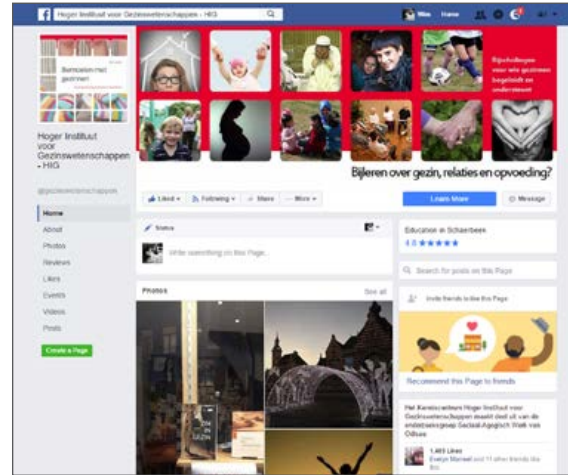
Hoger Instituut voor Gezinswetenschappen - HIG

Wim Home

Bemoeien met gezinnen

Bijscholingen voor wie gezinnen begeleidt en ondersteunt

Bijleren over gezin, relaties en opvoeding?

Hoger Instituut voor Gezinswetenschappen - HIG

@gezinswetenschappen

Home
About
Photos
Reviews
Likes
Events
Videos
Posts

Create a Page

Liked ▾ Following ▾ Share More ▾

Learn More Message

Status

Write something on this Page...

Education in Schaerbeek
4.6 ★★★★★

Search for posts on this Page

Invite friends to like this Page

Recommend this Page to friends

Photos See all

Het Kenniscentrum Hoger Instituut voor Gezinswetenschappen maakt deel uit van de onderzoeksgroep Sociaal-Agogisch Werk van Odisee

1,463 Likes
Evelyn Maniaert and 11 other friends like this